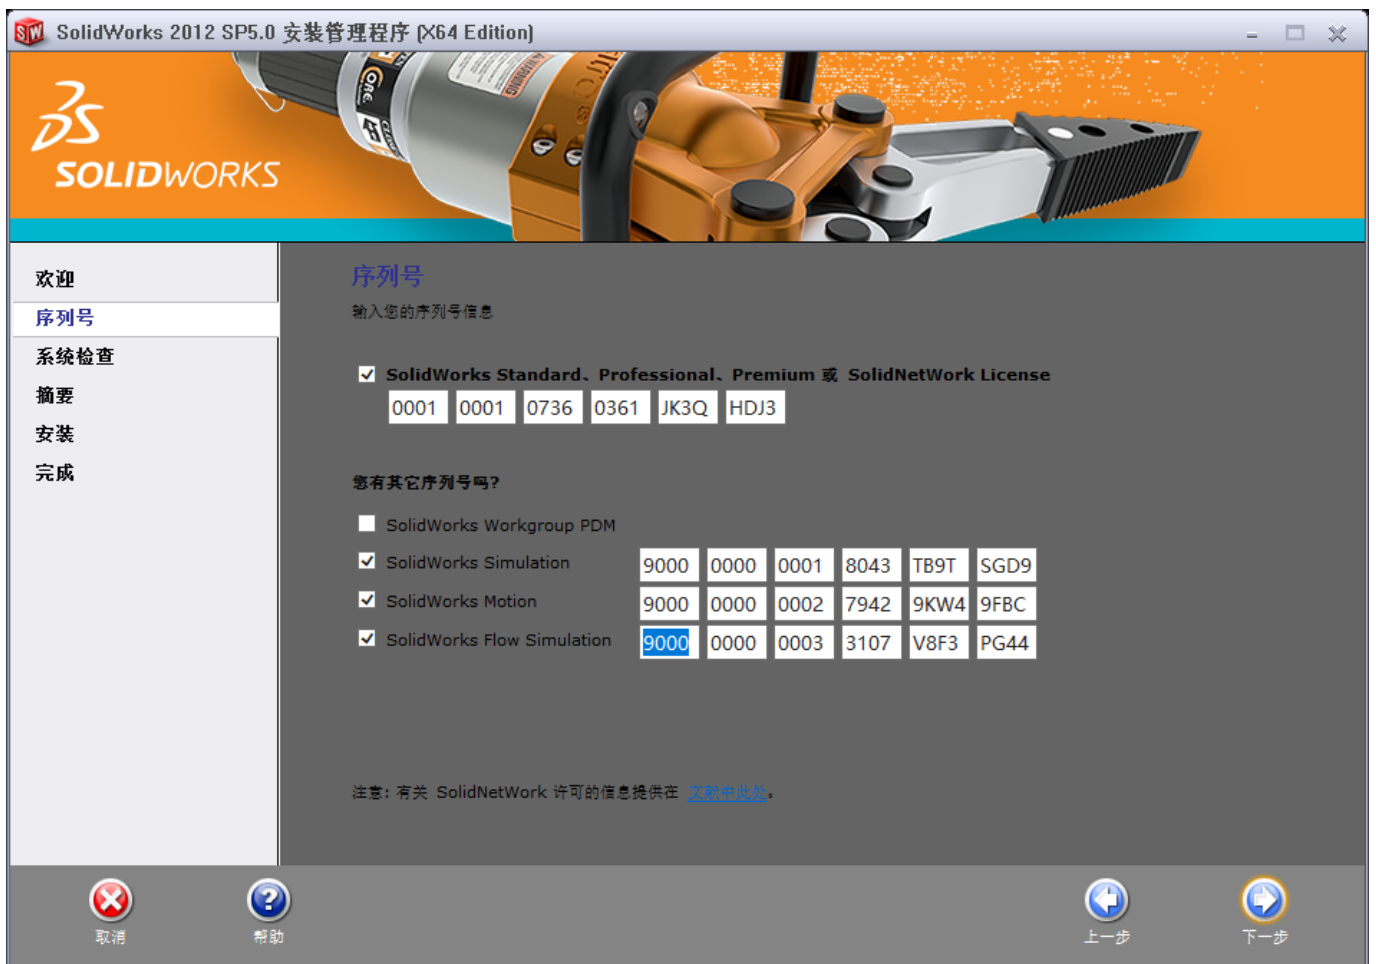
SolidWorks 2012 SP5.0 安装管理程序 (X64 Edition)

SOLIDWORKS

欢迎
序列号
系统检查
摘要
安装
完成

序列号
输入您的序列号信息

SolidWorks Standard、Professional、Premium 或 SolidNetWork License
0001 0001 0736 0361 JK3Q HDJ3

您有其它序列号吗?

SolidWorks Workgroup PDM
SolidWorks Simulation 9000 0000 0001 8043 TB9T SGD9
SolidWorks Motion 9000 0000 0002 7942 9KW4 9FBC
SolidWorks Flow Simulation 9000 0000 0003 3107 V8F3 PG44

注意：有关 SolidNetWork 许可的信息提供在 文档中此处。

取消
帮助
上一步
下一步